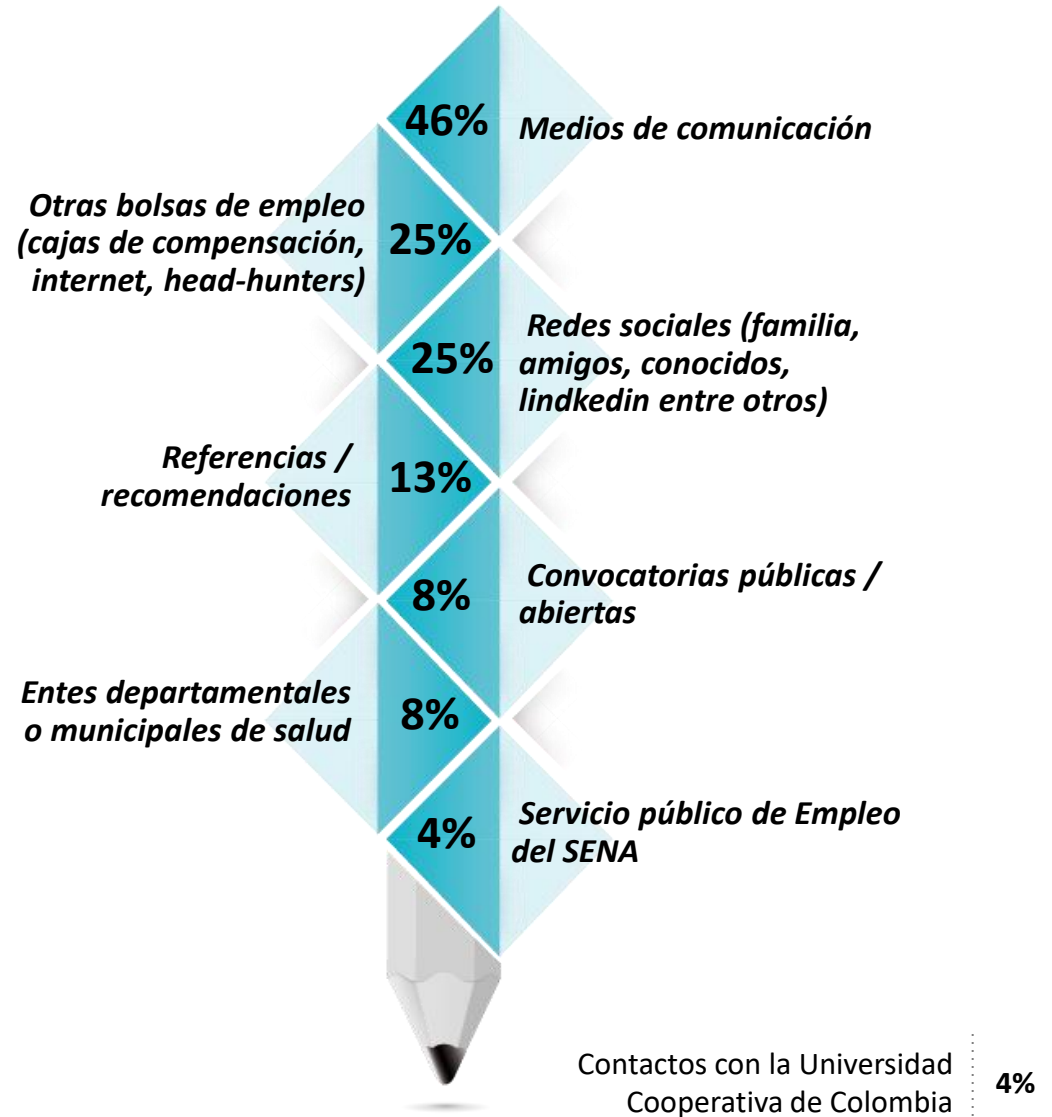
46% Medios de comunicación

Otras bolsas de empleo (cajas de compensación, internet, head-hunters) 25%

25% Redes sociales (familia, amigos, conocidos, lindkedin entre otros)

Referencias / recomendaciones 13%

8% Convocatorias públicas / abiertas

Entes departamentales o municipales de salud 8%

4% Servicio público de Empleo del SENA

Contactos con la Universidad Cooperativa de Colombia 4%